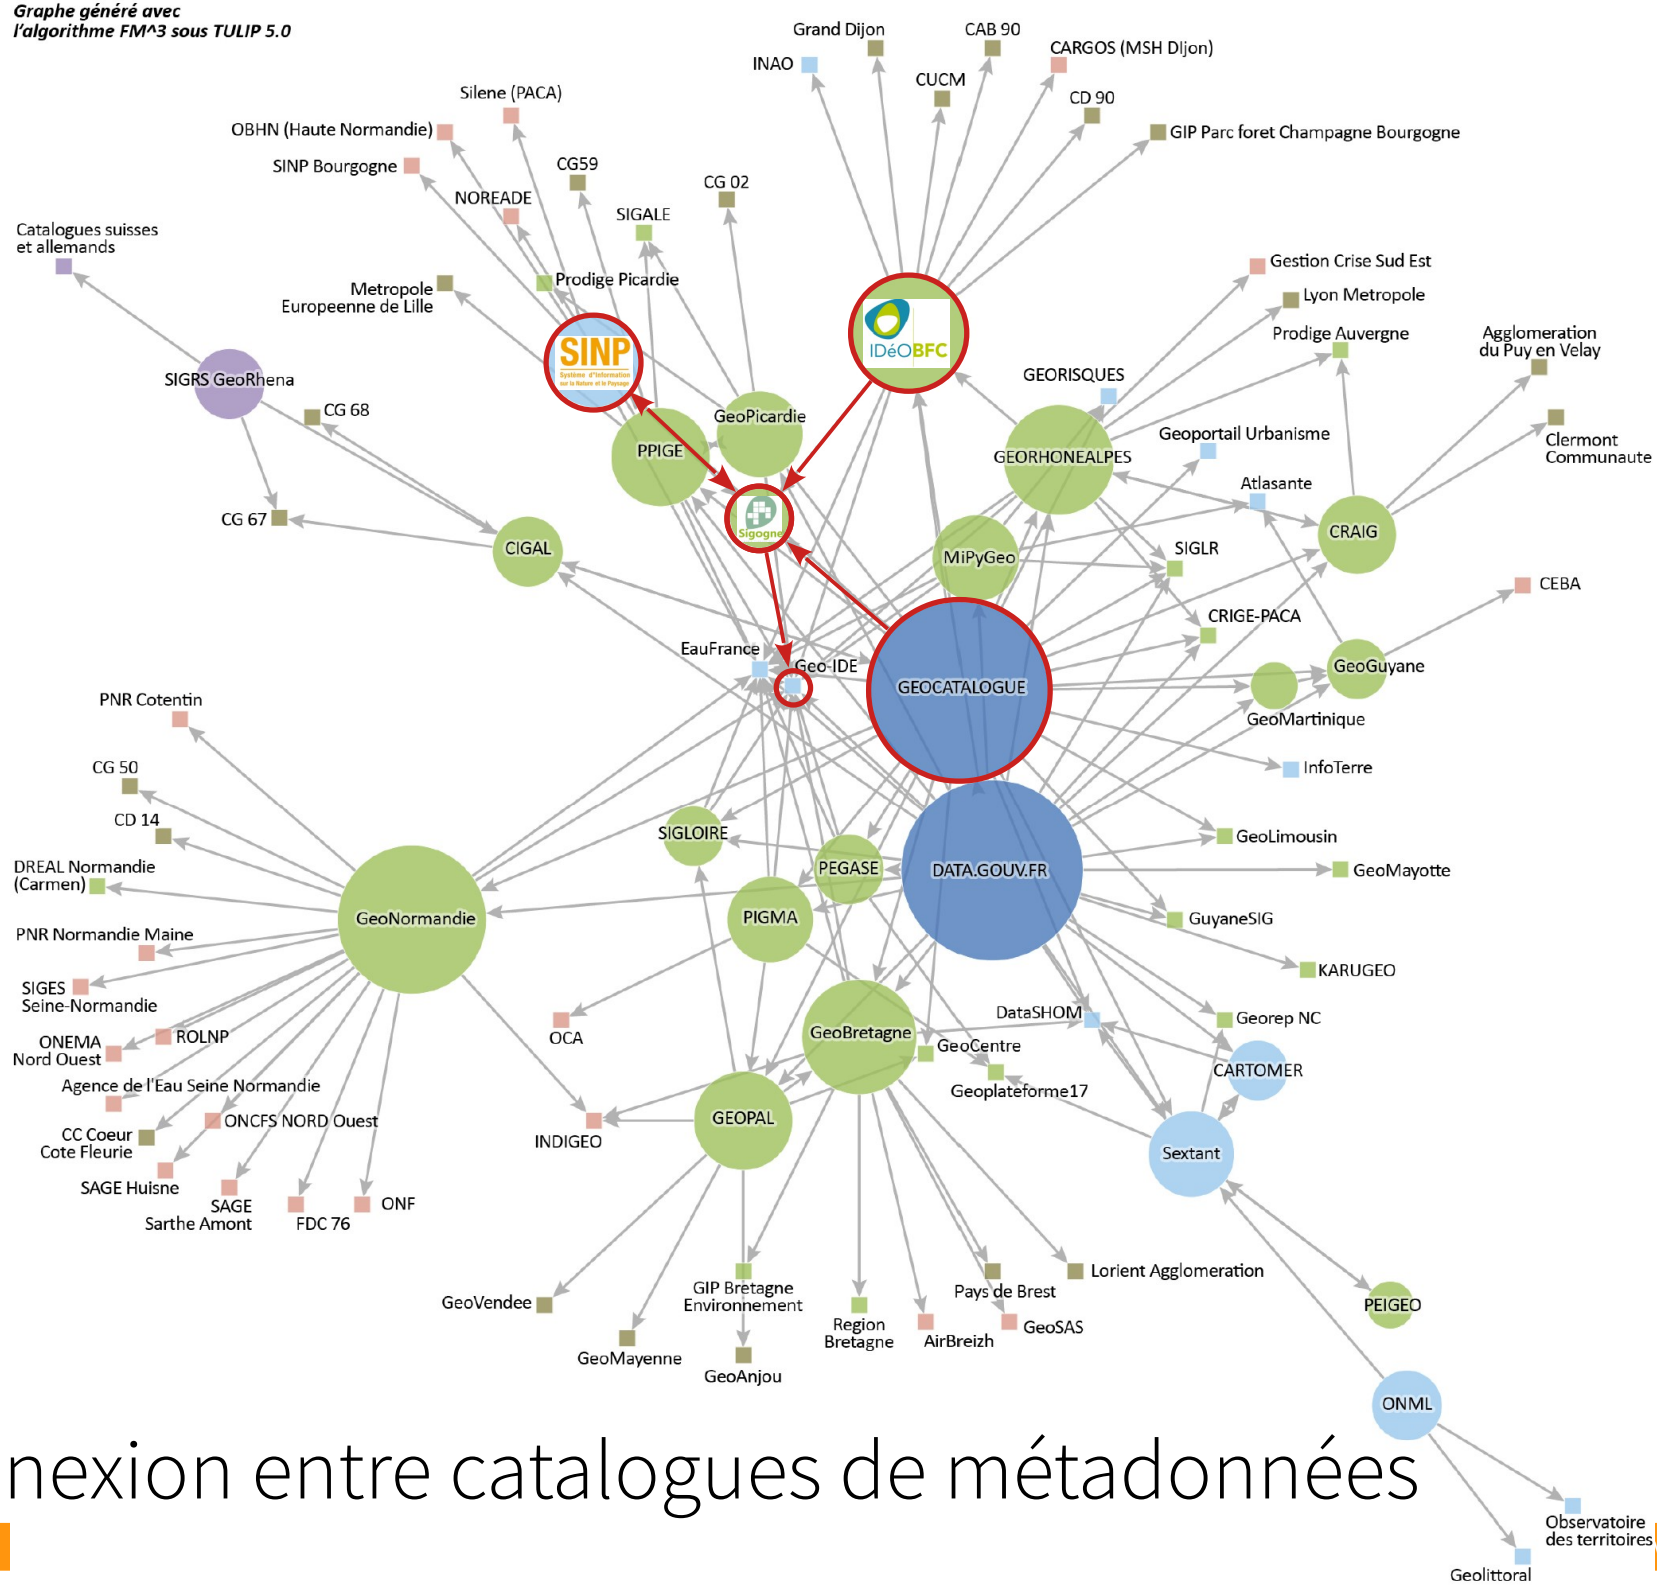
Graphe généré avec
l'algorithme FM^3 sous TULIP 5.0

Grand Dijon
CAB 90
INAO
CUCM
CARGOS (MSH DIjon)
CD 90
GIP Parc foret Champagne Bourgogne
Silene (PACA)
OBHN (Haute Normandie)
SINP Bourgogne
CG59
NOREADE
CG 02
SIGALE
Catalogues suisses et allemands
Prodige Picardie
Metropole Europeenne de Lille
SINP
IDéOBFC
Gestion Crise Sud Est
Lyon Metropole
Prodige Auvergne
Agglomeration du Puy en Velay
SIGRS GeoRhena
CG 68
GEORISQUES
GeoPicardie
PPIGE
GEORHONEALPES
Geoportail Urbanisme
Clermont Communaute
Atlasante
CG 67
Sigogne
CRAIG
CIGAL
MiPyGeo
SIGLR
CEBA
CRIGE-PACA
EauFrance
Geo-IDE
GeoGuyane
GEOCATALOGUE
PNR Cotentin
GeoMartinique
InfoTerre
CG 50
CD 14
SIGLOIRE
GeoLimousin
DREAL Normandie (Carmen)
PEGASE
DATA.GOUV.FR
GeoMayotte
GeoNormandie
PIGMA
GuyaneSIG
PNR Normandie Maine
KARUGEO
SIGES Seine-Normandie
DataSHOM
Georep NC
OCA
GeoBretagne
ONEMA Nord Ouest
ROLNP
GeoCentre
CARTOMER
Geoplateforme17
Agence de l'Eau Seine Normandie
GEOPAL
ONCFS NORD Ouest
INDIGEO
CC Coeur Cote Fleurie
Sextant
SAGE Huisne
SAGE Sarthe Amont
FDC 76
ONF
Lorient Agglomeration
GeoVendee
GIP Bretagne Environnement
Pays de Brest
PEIGEO
Region Bretagne
AirBreizh
GeoSAS
GeoMayenne
GeoAnjou
ONML
nexion entre catalogues de métadonnées
Observatoire des territoires
Geolittoral